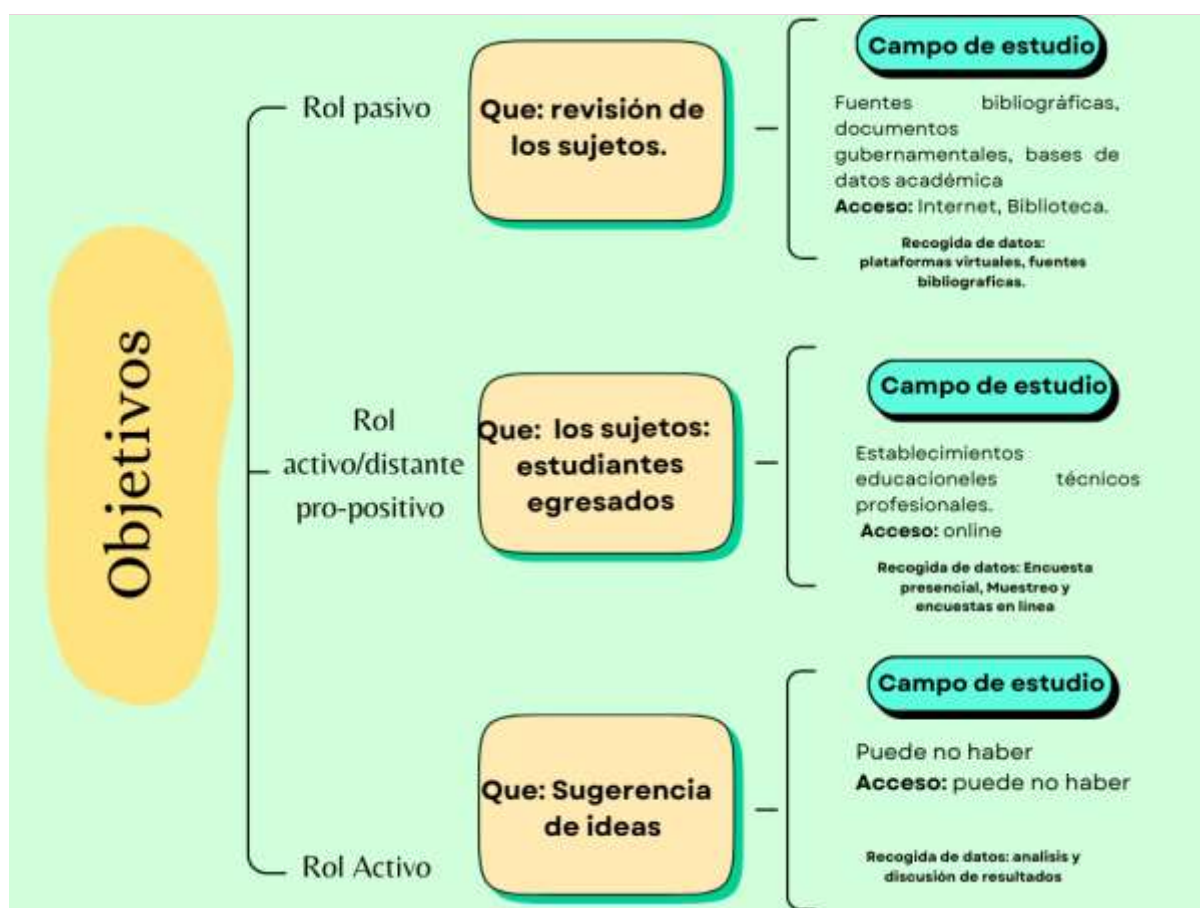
Objetivos

Rol pasivo

Que: revisión de los sujetos.

Campo de estudio

Fuentes bibliográficas, documentos gubernamentales, bases de datos académica
**Acceso:** Internet, Biblioteca.

Recogida de datos: plataformas virtuales, fuentes bibliograficas.

Rol activo/distante pro-positivo

Que: los sujetos: estudiantes egresados

Campo de estudio

Establecimientos educacioneles técnicos profesionales.
**Acceso:** online

Recogida de datos: Encuesta presencial, Muestreo y encuestas en linea

Rol Activo

Que: Sugerencia de ideas

Campo de estudio

Puede no haber
**Acceso:** puede no haber

Recogida de datos: analisis y discusión de resultados